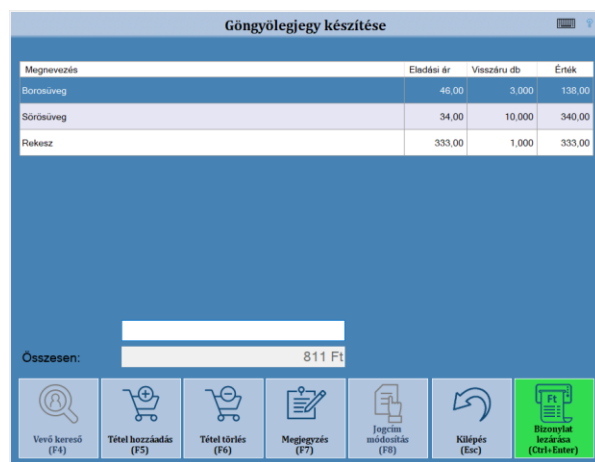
Göngyölegjegy készítése

| Megnevezés | Eladási ár | Visszáru db | Érték |
|---|---|---|---|
| Borosüveg | 46,00 | 3,000 | 138,00 |
| Sörösüveg | 34,00 | 10,000 | 340,00 |
| Rekesz | 333,00 | 1,000 | 333,00 |

Összesen: 811 Ft

Vevő kereső (F4)
Tétel hozzáadás (F5)
Tétel törlés (F6)
Megjegyzés (F7)
Jogcím módosítás (F8)
Kilépés (Esc)
Ft
Bizonylat lezárása (Ctrl+Enter)